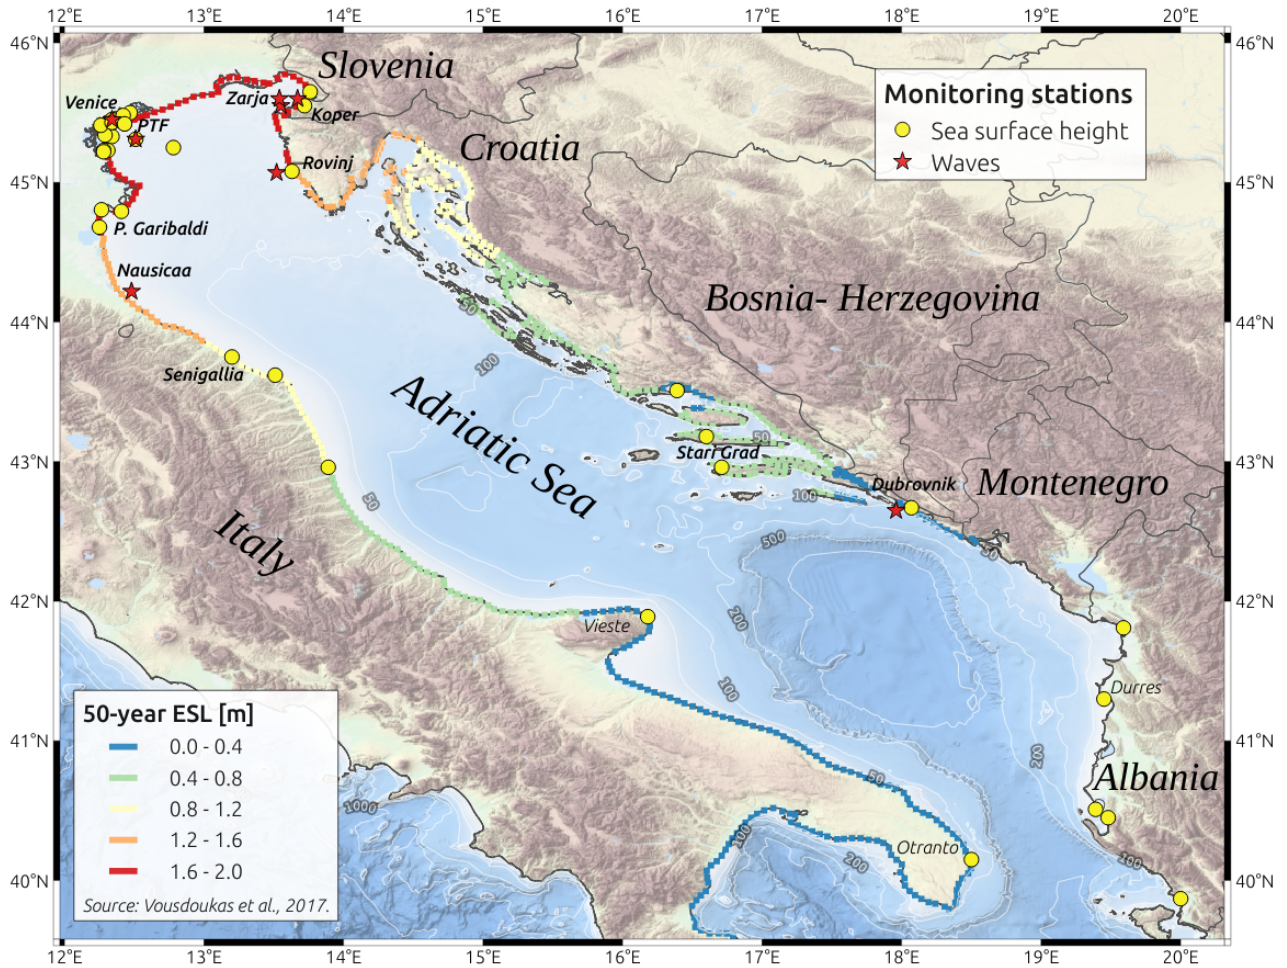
12°E 13°E 14°E 15°E 16°E 17°E 18°E 19°E 20°E

46°N 45°N 44°N 43°N 42°N 41°N 40°N

Slovenia

Croatia

Bosnia- Herzegovina

Montenegro

Albania

Italy

Adriatic Sea

Monitoring stations
Sea surface height
Waves

Venice
Zarja
Koper
PTF
Rovinj
P. Garibaldi
Nausicaa
Senigallia
Stari Grad
Dubrovnik
Vieste
Durres
Otranto

50
100
50
100
500
50
200
100
50
200
1000
100
200
100
50

50-year ESL [m]
0.0 - 0.4
0.4 - 0.8
0.8 - 1.2
1.2 - 1.6
1.6 - 2.0
Source: Vousdoukas et al., 2017.

12°E 13°E 14°E 15°E 16°E 17°E 18°E 19°E 20°E

46°N 45°N 44°N 43°N 42°N 41°N 40°N